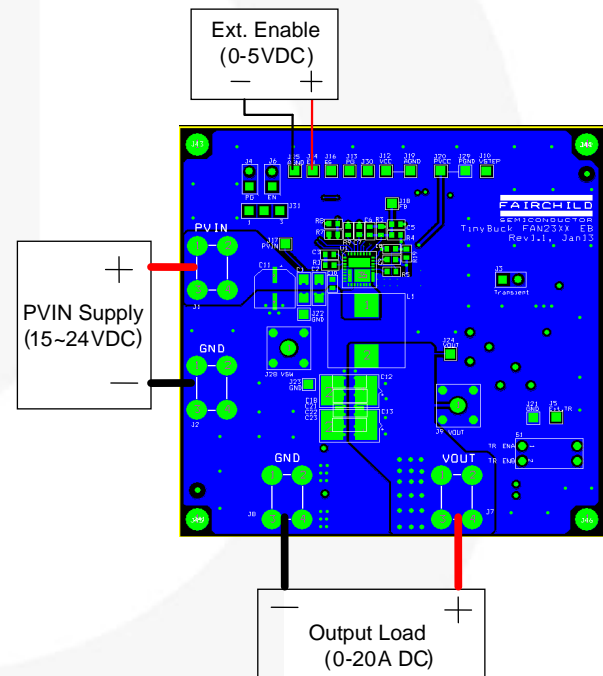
Ext. Enable
(0-5VDC)
—   +

PVIN
+
PVIN Supply
(15~24VDC)
GND
—

J4 J6
PG EN
J31
J15 J14 J13 J12 J30 J11 J19 J20 J29 J10
GND EN PG RS VCC AGND PVCC PGND VSTEP
J18
FB
FAIRCHILD
SEMICONDUCTOR
TinyBuck FAN23XX EB
Rev1.1, Jan13
J17 PVIN
J1
C11
J22 GND
L1
J3
Transient
J28 VSW
J23 GND
J24 VOUT
C12
C18 C21 C22 C23
C13
J9 VOUT
J21 GND
J5 EXTTR
S1
TR ENA
TR ENB
J2
GND
VOUT
J8
J7

—   +
Output Load
(0-20A DC)